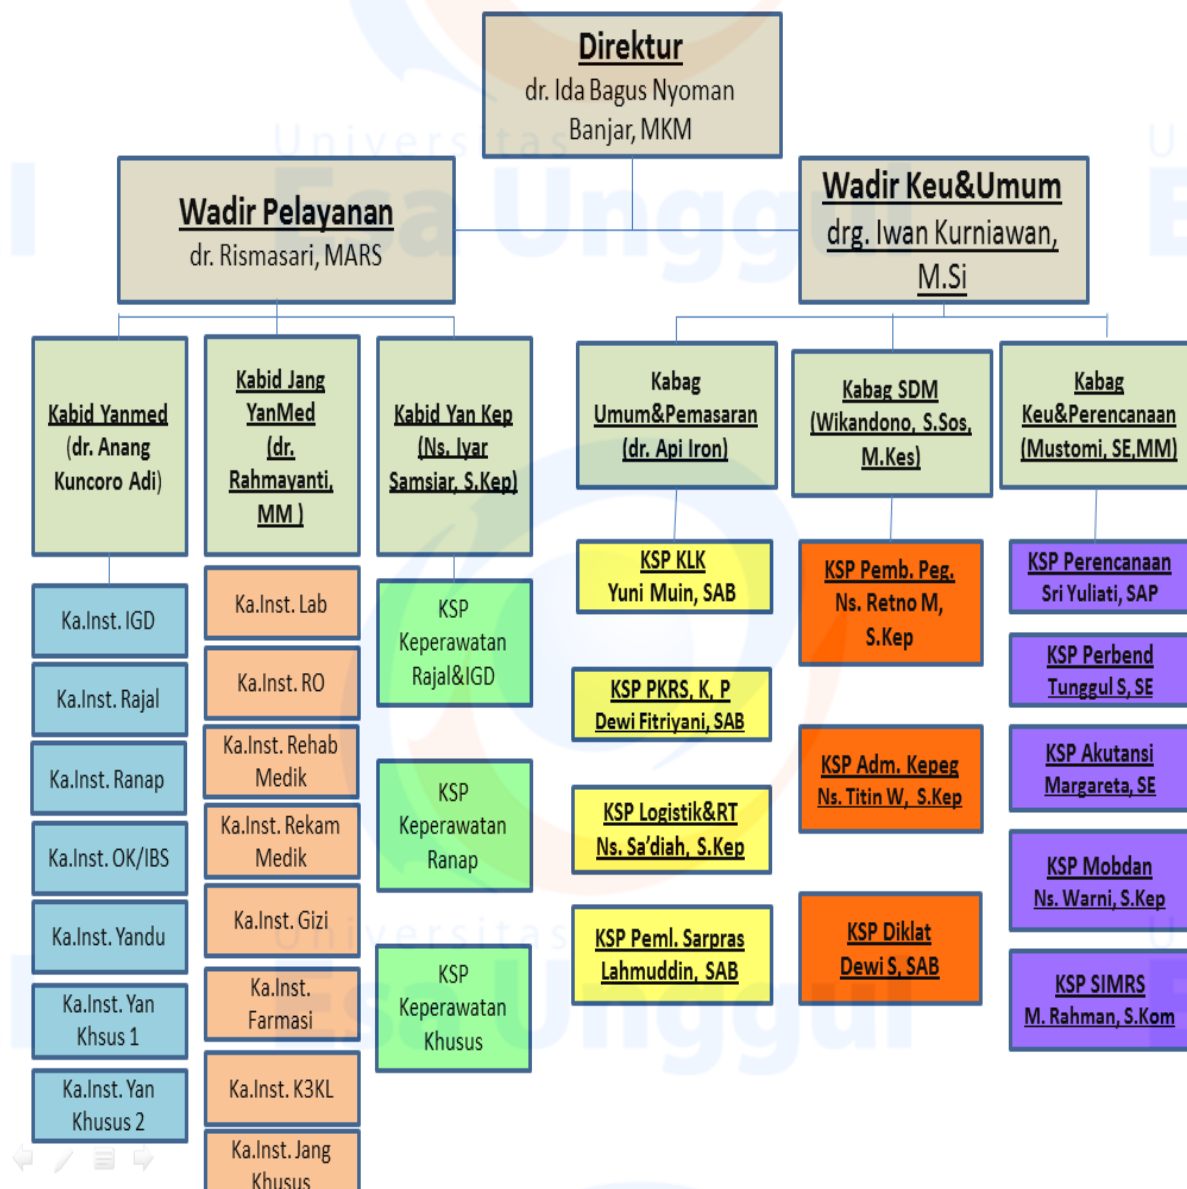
Direktur
dr. Ida Bagus Nyoman Banjar, MKM

Wadir Pelayanan
dr. Rismasari, MARS

Wadir Keu&Umum
drg. Iwan Kurniawan, M.Si

Kabid Yanmed
(dr. Anang Kuncoro Adi)

Kabid Jang YanMed
(dr. Rahmayanti, MM )

Kabid Yan Kep
(Ns. Iyar Samsiar, S.Kep)

Kabag Umum&Pemasaran
(dr. Api Iron)

Kabag SDM
(Wikandono, S.Sos, M.Kes)

Kabag Keu&Perencanaan
(Mustomi, SE,MM)

Ka.Inst. IGD

Ka.Inst. Rajal

Ka.Inst. Ranap

Ka.Inst. OK/IBS

Ka.Inst. Yandu

Ka.Inst. Yan Khsus 1

Ka.Inst. Yan Khusus 2

Ka.Inst. Lab

Ka.Inst. RO

Ka.Inst. Rehab Medik

Ka.Inst. Rekam Medik

Ka.Inst. Gizi

Ka.Inst. Farmasi

Ka.Inst. K3KL

Ka.Inst. Jang Khusus

KSP Keperawatan Rajal&IGD

KSP Keperawatan Ranap

KSP Keperawatan Khusus

KSP KLK
Yuni Muin, SAB

KSP PKRS, K, P
Dewi Fitriyani, SAB

KSP Logistik&RT
Ns. Sa'diah, S.Kep

KSP Peml. Sarpras
Lahmuddin, SAB

KSP Pemb. Peg.
Ns. Retno M, S.Kep

KSP Adm. Kepeg
Ns. Titin W, S.Kep

KSP Diklat
Dewi S, SAB

KSP Perencanaan
Sri Yuliati, SAP

KSP Perbend
Tunggul S, SE

KSP Akutansi
Margareta, SE

KSP Mobdan
Ns. Warni, S.Kep

KSP SIMRS
M. Rahman, S.Kom

Universitas Esa Unggul
Universitas Esa Unggul